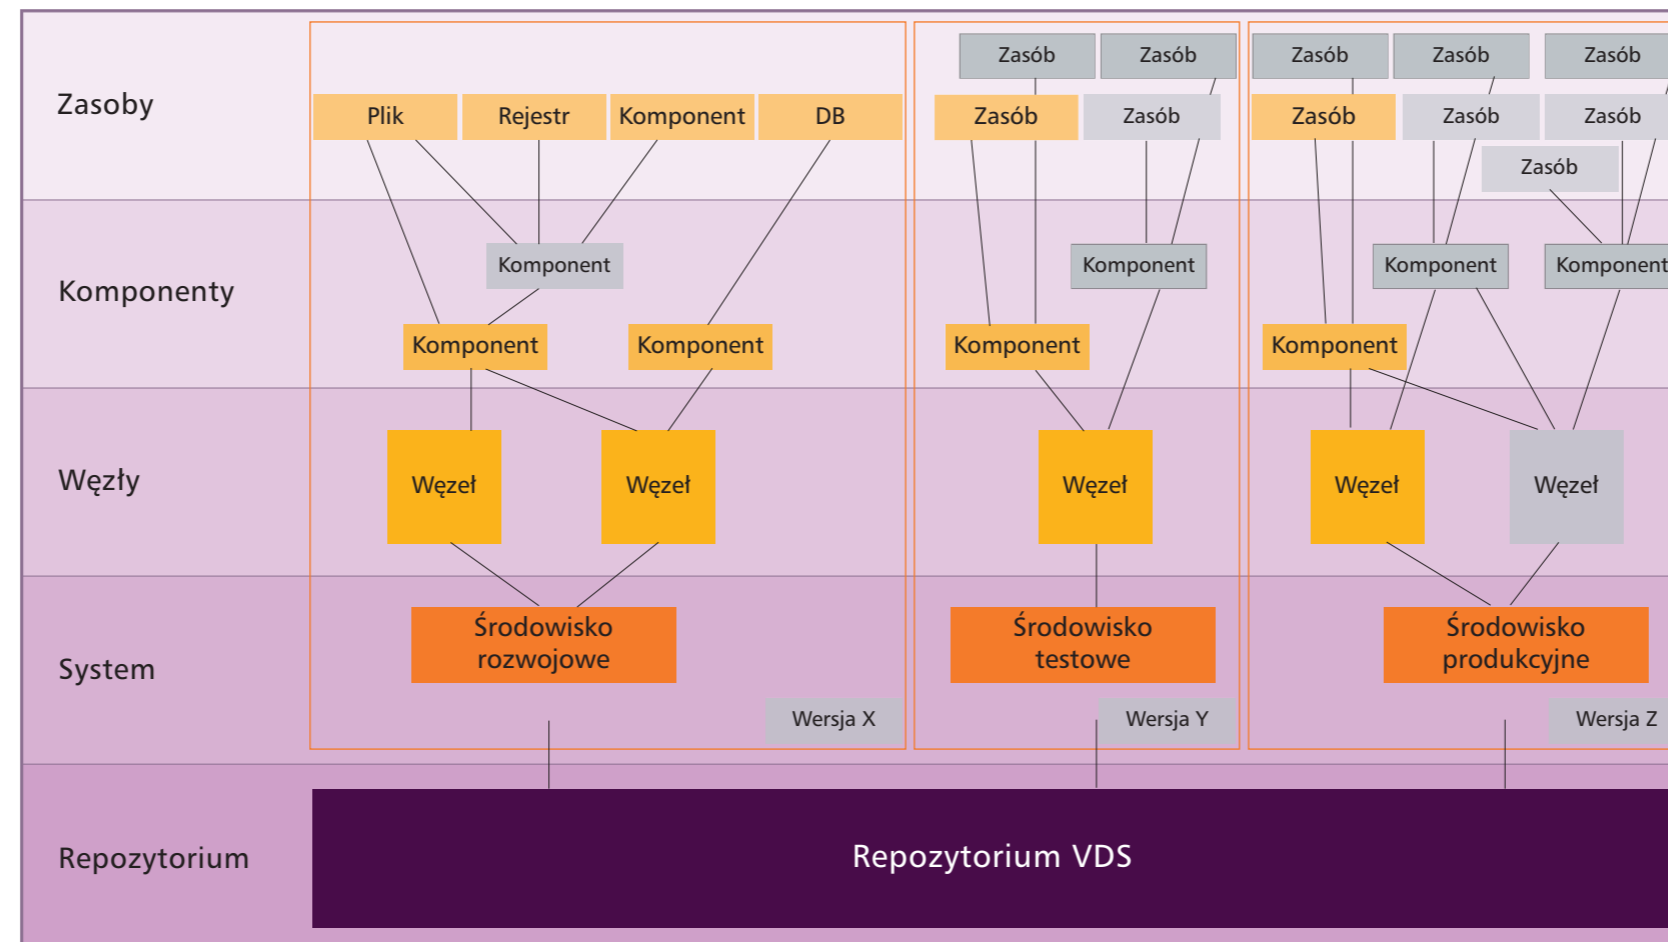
Zasoby

Komponenty

Węzły

System

Repozytorium

Plik
Rejestr
Komponent
DB

Komponent
Komponent
Komponent

Węzeł
Węzeł

Środowisko rozwojowe

Wersja X

Zasób
Zasób
Zasób
Zasób

Komponent
Komponent

Węzeł

Środowisko testowe

Wersja Y

Zasób
Zasób
Zasób
Zasób
Zasób
Zasób
Zasób

Komponent
Komponent
Komponent

Węzeł
Węzeł

Środowisko produkcyjne

Wersja Z

Repozytorium VDS